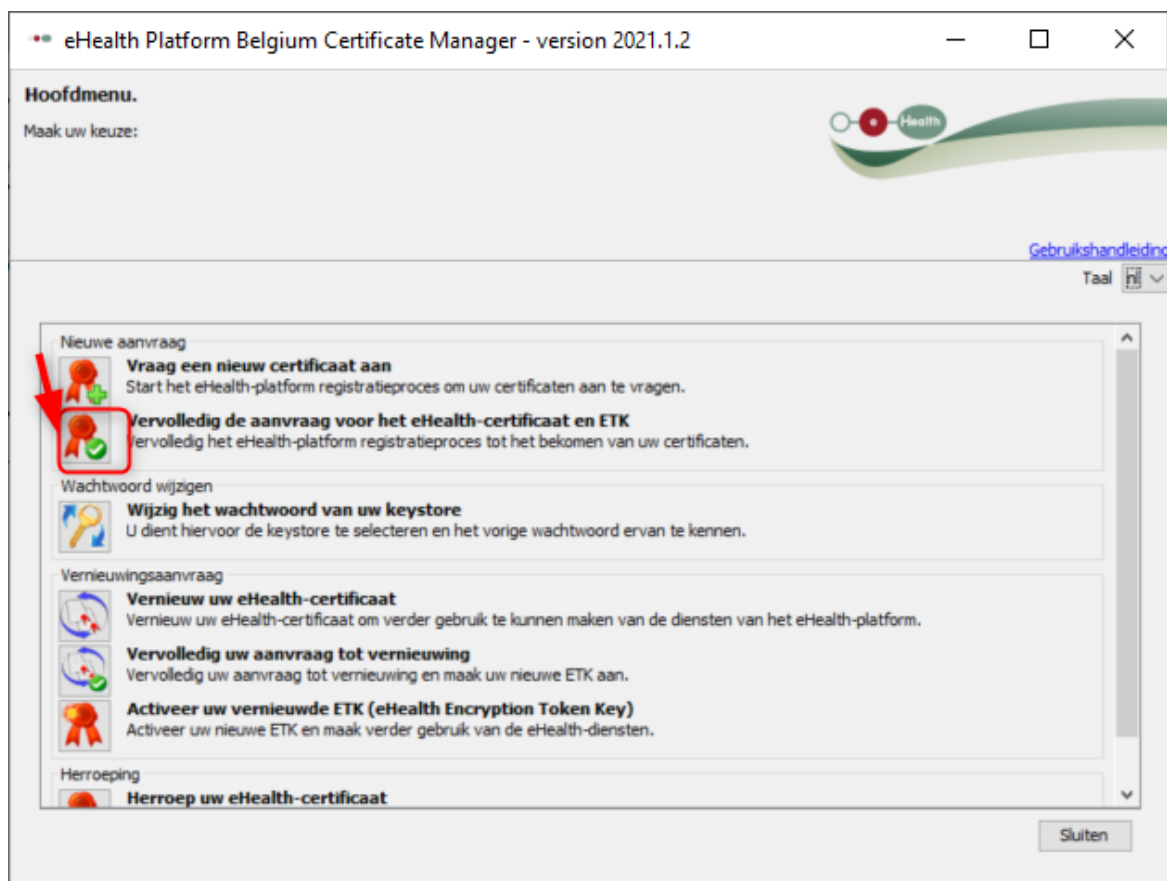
eHealth Platform Belgium Certificate Manager - version 2021.1.2

Hoofdmenu.

Maak uw keuze:

Health

Gebruikshandleidin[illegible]

Taal nl

Nieuwe aanvraag

Vraag een nieuw certificaat aan
Start het eHealth-platform registratieproces om uw certificaten aan te vragen.

Vervolledig de aanvraag voor het eHealth-certificaat en ETK
Vervolledig het eHealth-platform registratieproces tot het bekomen van uw certificaten.

Wachtwoord wijzigen

Wijzig het wachtwoord van uw keystore
U dient hiervoor de keystore te selecteren en het vorige wachtwoord ervan te kennen.

Vernieuwingsaanvraag

Vernieuw uw eHealth-certificaat
Vernieuw uw eHealth-certificaat om verder gebruik te kunnen maken van de diensten van het eHealth-platform.

Vervolledig uw aanvraag tot vernieuwing
Vervolledig uw aanvraag tot vernieuwing en maak uw nieuwe ETK aan.

Activeer uw vernieuwde ETK (eHealth Encryption Token Key)
Activeer uw nieuwe ETK en maak verder gebruik van de eHealth-diensten.

Herroeping

Herroep uw eHealth-certificaat

Sluiten